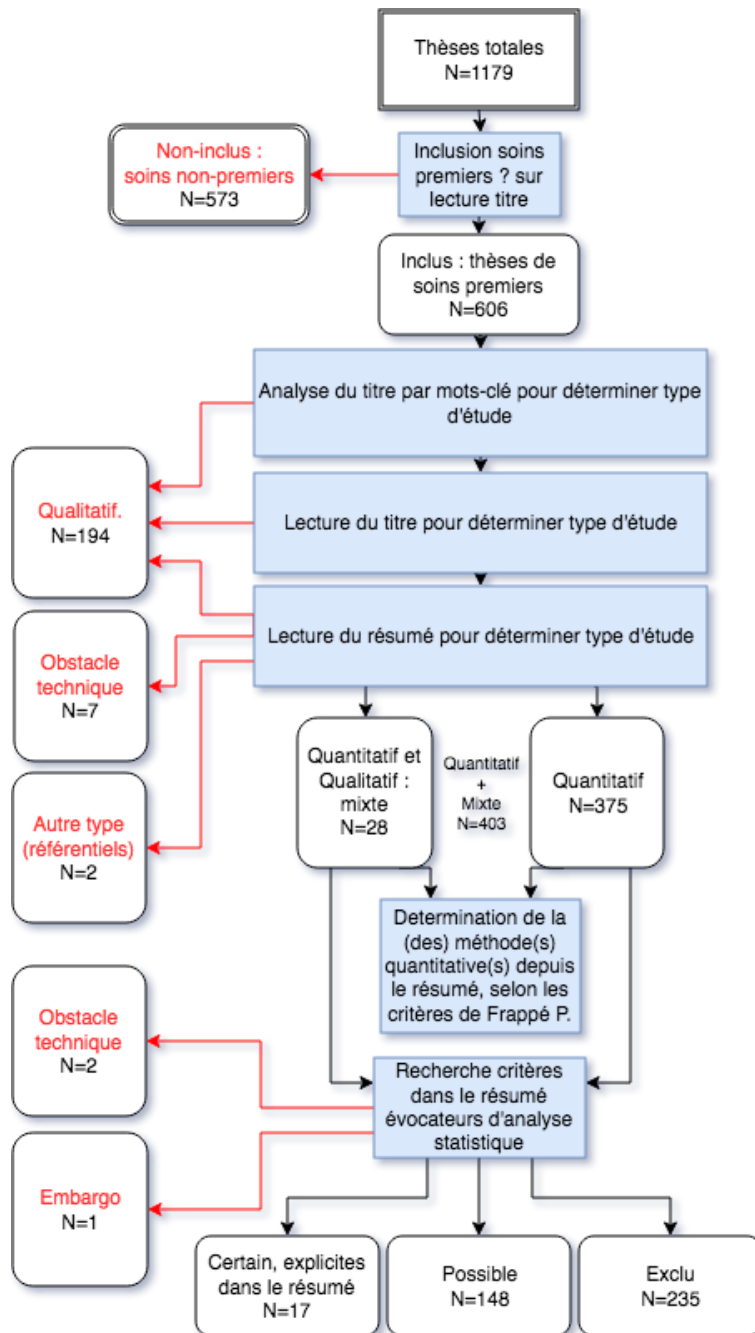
Thèses totales
N=1179

Non-inclus : soins non-premiers
N=573

Inclusion soins premiers ? sur lecture titre

Inclus : thèses de soins premiers
N=606

Analyse du titre par mots-clé pour déterminer type d'étude

Qualitatif.
N=194

Lecture du titre pour déterminer type d'étude

Lecture du résumé pour déterminer type d'étude

Obstacle technique
N=7

Autre type (référentiels)
N=2

Quantitatif et Qualitatif : mixte
N=28

Quantitatif + Mixte
N=403

Quantitatif
N=375

Determination de la (des) méthode(s) quantitative(s) depuis le résumé, selon les critères de Frappé P.

Obstacle technique
N=2

Recherche critères dans le résumé évocateurs d'analyse statistique

Embargo
N=1

Certain, explicites dans le résumé
N=17

Possible
N=148

Exclu
N=235